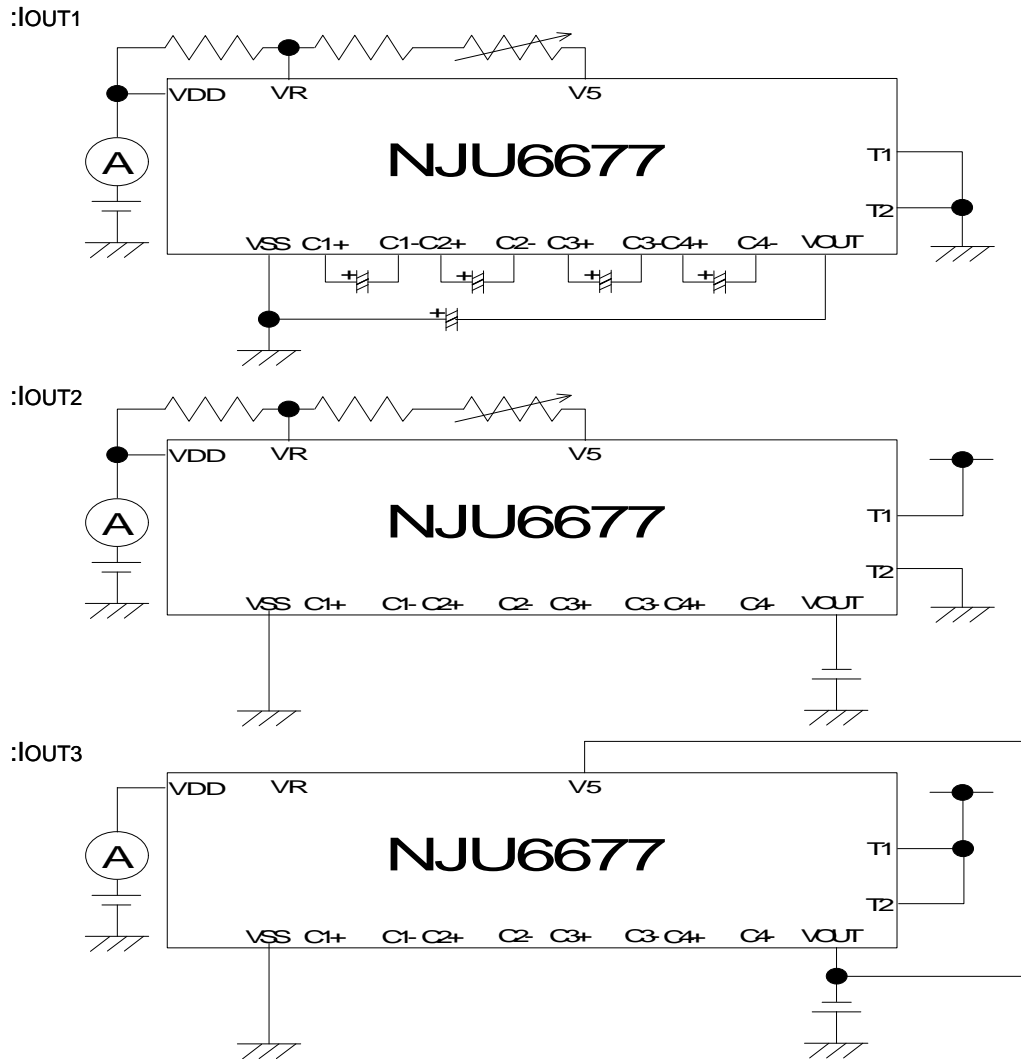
:IOUT1

VDD VR V5

A

NJU6677

T1

T2

VSS C1+ C1- C2+ C2- C3+ C3- C4+ C4- VOUT

+ + + + +

:IOUT2

VDD VR V5

A

NJU6677

T1

T2

VSS C1+ C1- C2+ C2- C3+ C3- C4+ C4- VOUT

:IOUT3

VDD VR V5

A

NJU6677

T1

T2

VSS C1+ C1- C2+ C2- C3+ C3- C4+ C4- VOUT